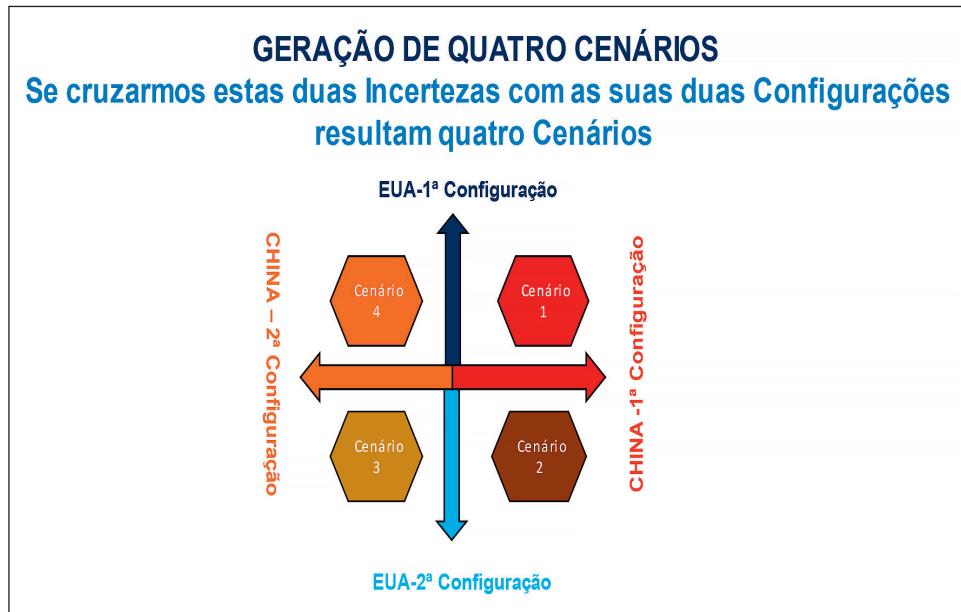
GERAÇÃO DE QUATRO CENÁRIOS
Se cruzarmos estas duas Incertezas com as suas duas Configurações resultam quatro Cenários

EUA-1ª Configuração

CHINA – 2ª Configuração

Cenário 4

Cenário 1

CHINA -1ª Configuração

Cenário 3

Cenário 2

EUA-2ª Configuração